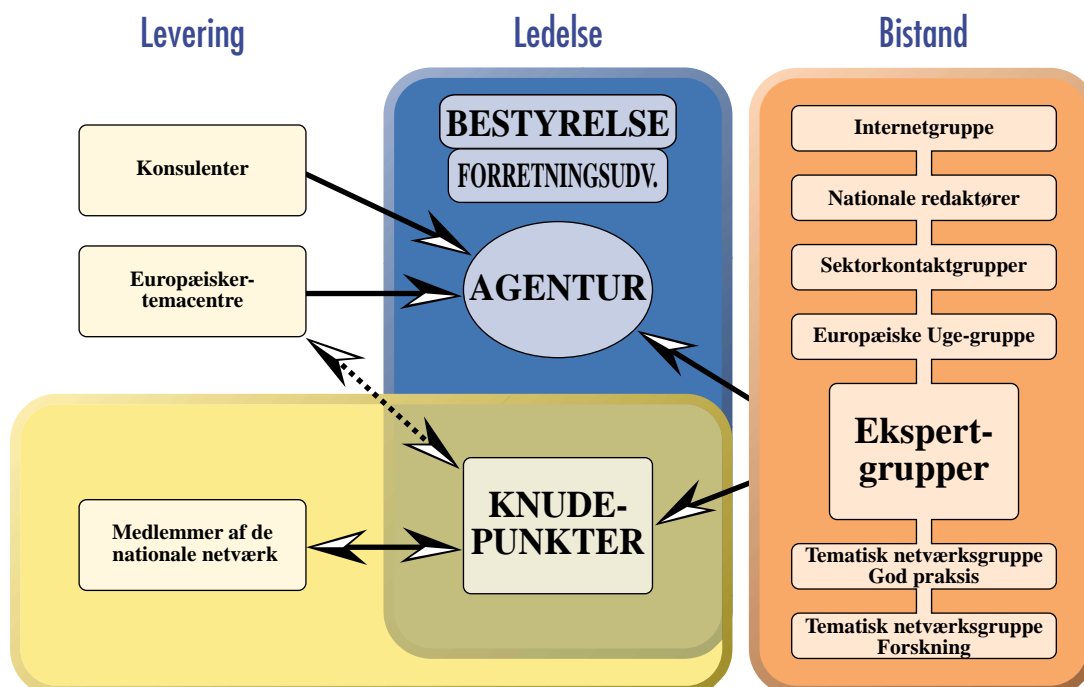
Levering

Ledelse

Bistand

BESTYRELSE

FORRETNINGSUDV.

Konsulenter

Europæiskertemacentre

AGENTUR

Internetgruppe

Nationale redaktører

Sektorkontaktgrupper

Europæiske Uge-gruppe

Ekspertgrupper

Medlemmer af de nationale netværk

KNUDEPUNKTER

Tematisk netværksgruppe God praksis

Tematisk netværksgruppe Forskning